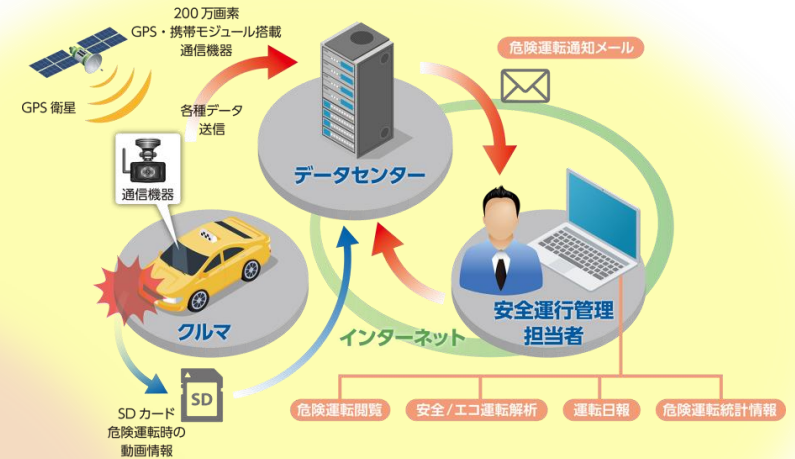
200万画素
GPS・携帯モジュール搭載
通信機器

GPS 衛星

各種データ
送信

危険運転通知メール

データセンター

通信機器

クルマ

インターネット

安全運行管理
担当者

SD

SD カード
危険運転時の
動画情報

危険運転閲覧

安全/エコ運転解析

運転日報

危険運転統計情報